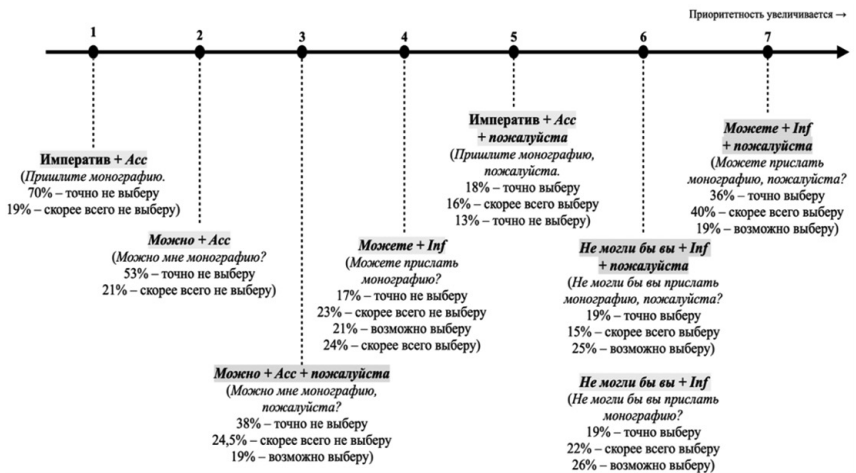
Приоритетность увеличивается →

1

2

3

4

5

6

7

**Императив + Acc**
(*Пришлите монографию.*
70% – точно не выберу
19% – скорее всего не выберу)

**Можно + Acc**
(*Можно мне монографию?*
53% – точно не выберу
21% – скорее всего не выберу)

**Можно + Acc + пожалуйста**
(*Можно мне монографию, пожалуйста?*
38% – точно не выберу
24,5% – скорее всего не выберу
19% – возможно выберу)

**Можете + Inf**
(*Можете прислать монографию?*
17% – точно не выберу
23% – скорее всего не выберу
21% – возможно выберу
24% – скорее всего выберу)

**Императив + Acc + пожалуйста**
(*Пришлите монографию, пожалуйста.*
18% – точно выберу
16% – скорее всего выберу
13% – точно не выберу)

**Не могли бы вы + Inf + пожалуйста**
(*Не могли бы вы прислать монографию, пожалуйста?*
19% – точно выберу
15% – скорее всего выберу
25% – возможно выберу)

**Не могли бы вы + Inf**
(*Не могли бы вы прислать монографию?*
19% – точно выберу
22% – скорее всего выберу
26% – возможно выберу)

**Можете + Inf + пожалуйста**
(*Можете прислать монографию, пожалуйста?*
36% – точно выберу
40% – скорее всего выберу
19% – возможно выберу)